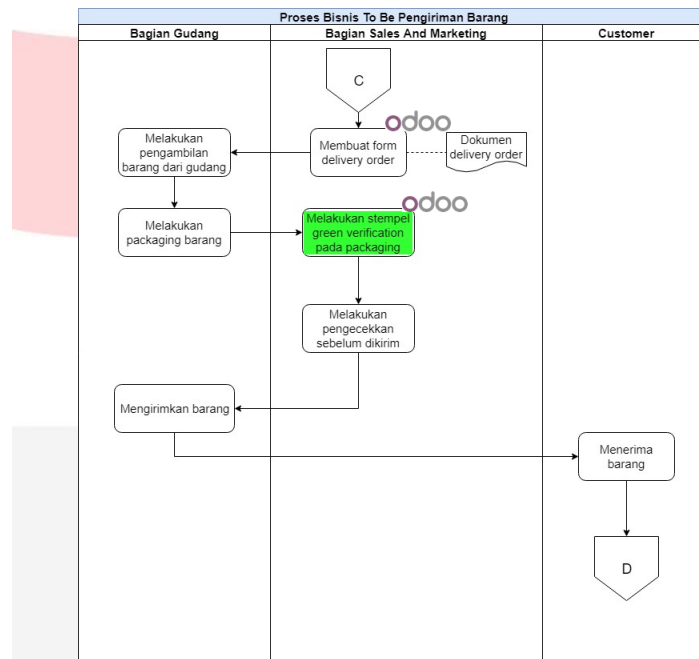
Proses Bisnis To Be Pengiriman Barang

Bagian Gudang

Bagian Sales And Marketing

Customer

C

odoo

Melakukan pengambilan barang dari gudang

Membuat form delivery order

Dokumen delivery order

odoo

Melakukan packaging barang

Melakukan stempel green verification pada packaging

Melakukan pengecekkan sebelum dikirim

Mengirimkan barang

Menerima barang

D